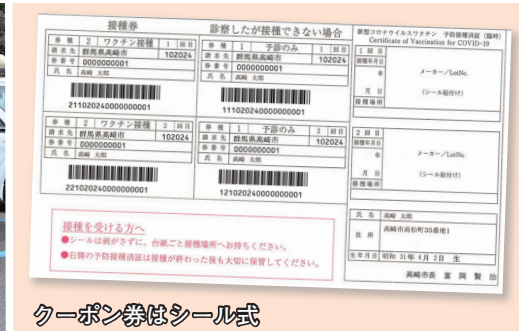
接種券

診察したが接種できない場合

新型コロナウイルスワクチン 予防接種済証（臨時）
Certificate of Vaccination for COVID-19

| 券種 | 1 | ワクチン接種 | 1回目 |
|---|---|---|---|
| 請求先 | 群馬県高崎市 | | 102024 |
| 券番号 | 0000000001 | | |
| 氏名 | 高崎 太郎 | | |

211020240000000001

| 券種 | 1 | 予診のみ | 1回目 |
|---|---|---|---|
| 請求先 | 群馬県高崎市 | | 102024 |
| 券番号 | 0000000001 | | |
| 氏名 | 高崎 太郎 | | |

111020240000000001

| 券種 | 2 | ワクチン接種 | 2回目 |
|---|---|---|---|
| 請求先 | 群馬県高崎市 | | 102024 |
| 券番号 | 0000000001 | | |
| 氏名 | 高崎 太郎 | | |

221020240000000001

| 券種 | 1 | 予診のみ | 2回目 |
|---|---|---|---|
| 請求先 | 群馬県高崎市 | | 102024 |
| 券番号 | 0000000001 | | |
| 氏名 | 高崎 太郎 | | |

121020240000000001

1回目
接種年月日
年
月
日
接種場所
メーカー／LotNo.
（シール貼付け）

2回目
接種年月日
年
月
日
接種場所
メーカー／LotNo.
（シール貼付け）

| 氏名 | 高崎 太郎 |
|---|---|
| 住所 | 高崎市高松町35番地1 |
| 生年月日 | 昭和 31年 4月 2日 生 |

高崎市長 富岡 賢治

接種を受ける方へ
●シールは剥がさずに、台紙ごと接種場所へお持ちください。
●右側の予防接種済証は接種が終わった後も大切に保管してください。

クーポン券はシール式